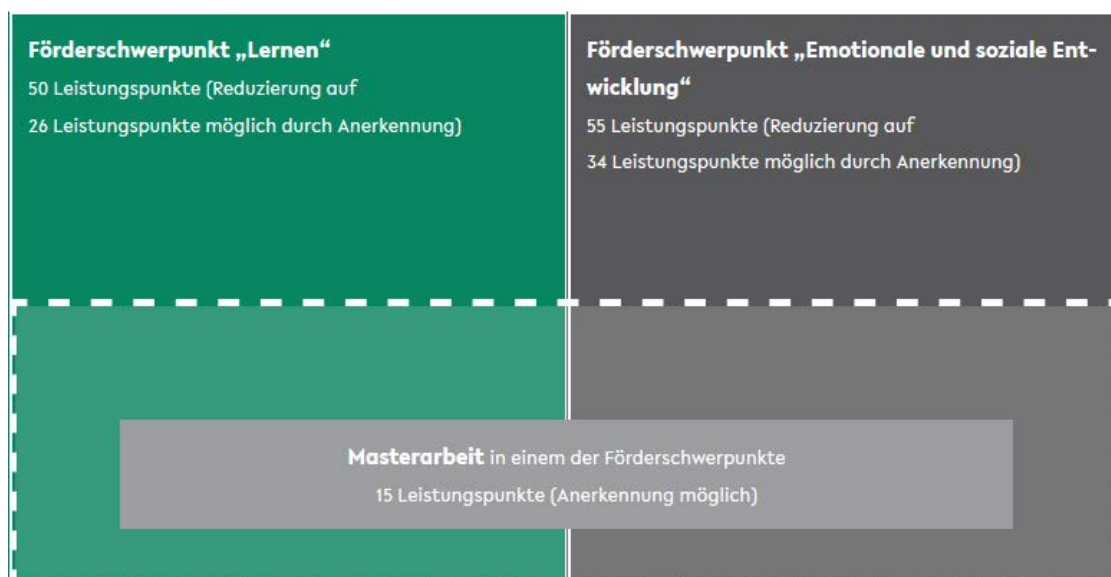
Förderschwerpunkt „Lernen“
50 Leistungspunkte (Reduzierung auf 26 Leistungspunkte möglich durch Anerkennung)

Förderschwerpunkt „Emotionale und soziale Entwicklung“
55 Leistungspunkte (Reduzierung auf 34 Leistungspunkte möglich durch Anerkennung)

Masterarbeit in einem der Förderschwerpunkte
15 Leistungspunkte (Anerkennung möglich)